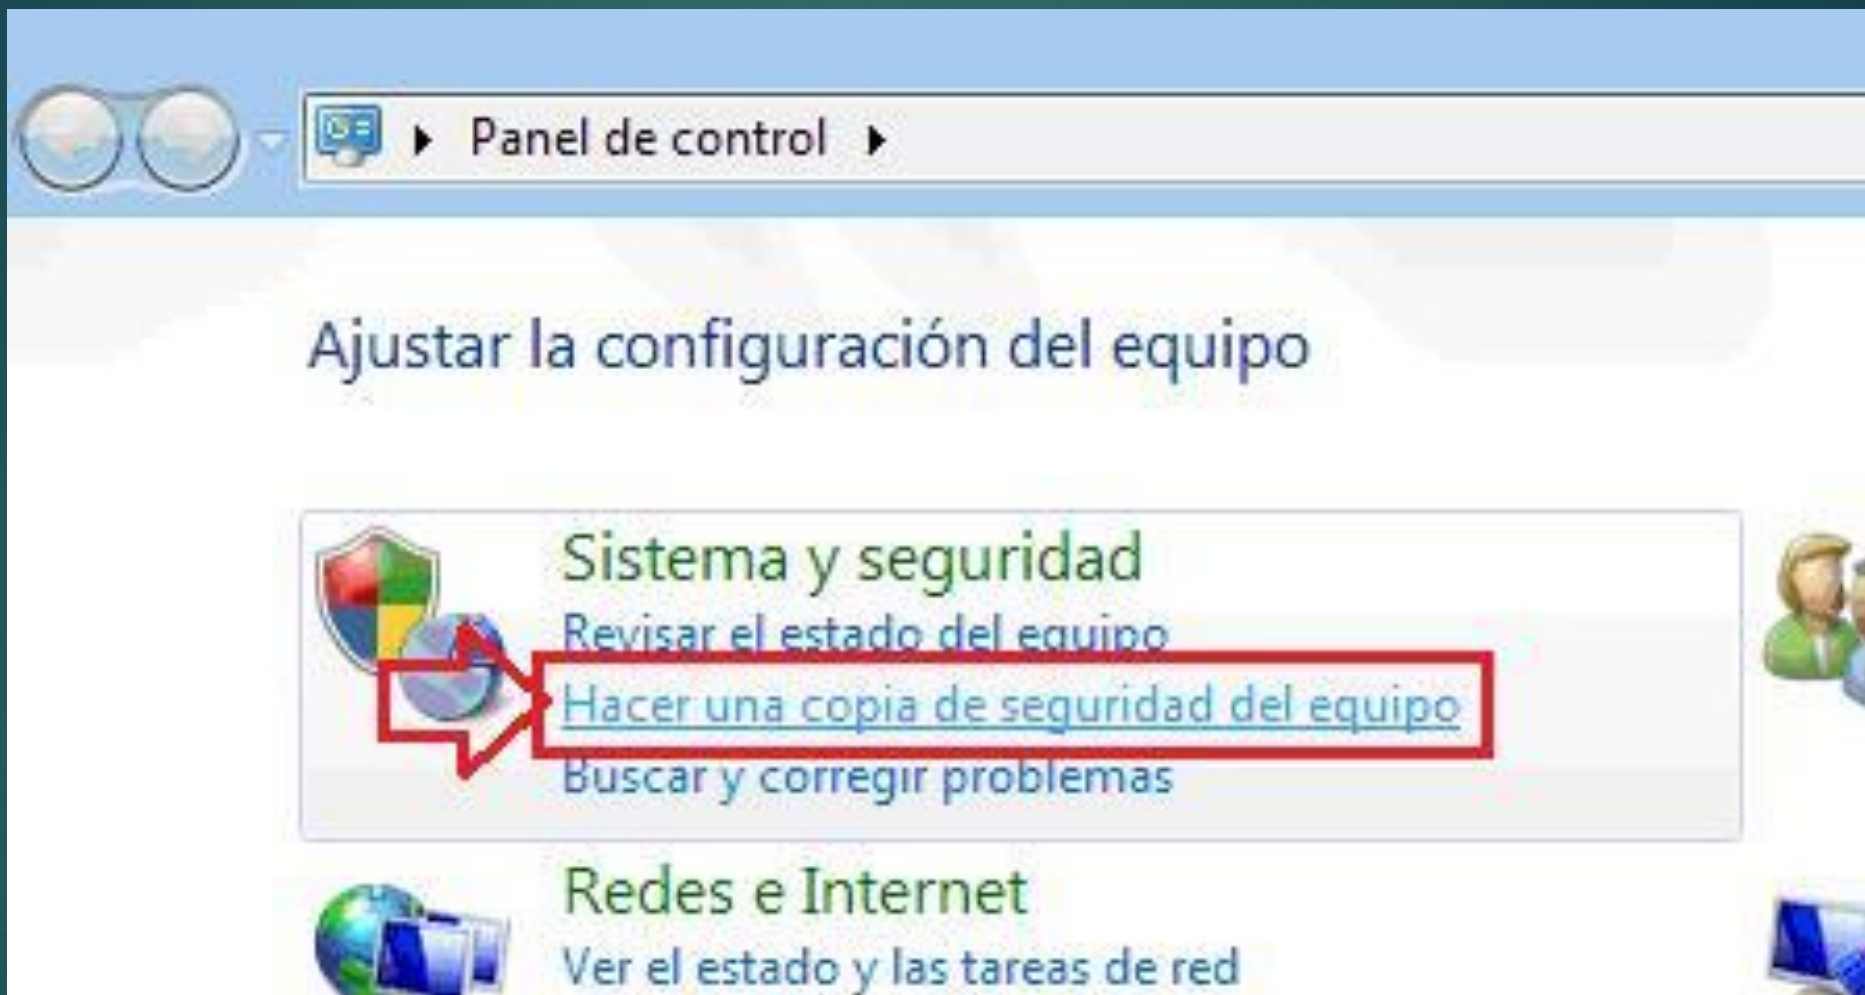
Panel de control

Ajustar la configuración del equipo

Sistema y seguridad
Revisar el estado del equipo
Hacer una copia de seguridad del equipo
Buscar y corregir problemas

Redes e Internet
Ver el estado y las tareas de red